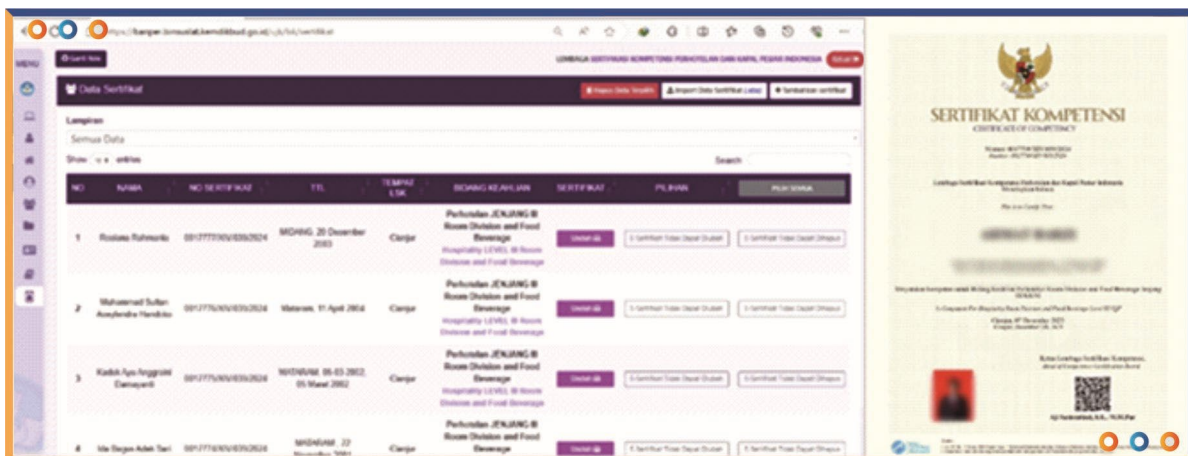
https://kemper.bimsuslat.kemdikbud.go.id/.../sertifikat

Gerri Now

LEMBAGA SERTIFIKASI KOMPETENSI PERHOTELAN DAN KAPAL PESIAR INDONESIA

Keluar

Data Sertifikat

Hapus Data Terpilih | Import Data Sertifikat (.xlsx) | Tambahkan sertifikat

Lampiran

Semua Data

Show 10 entries

Search

| NO | NAMA | NO SERTIFIKAT | TTL | TEMPAT LSK | BIDANG KEAHLIAN | SERTIFIKAT | PILIHAN | PILIH SEMUA |
|---|---|---|---|---|---|---|---|---|
| 1 | Rosiana Rahmanto | 00127773/XV/035/2024 | MIDANG, 20 Desember 2003 | Cianjur | Perhotelan JENJANG III Room Division and Food Beverage Hospitality LEVEL III Room Division and Food Beverage | Unduh | Sertifikat Tidak Dapat Diubah | Sertifikat Tidak Dapat Dihapus |
| 2 | Muhammad Sultan Aceylendra Handoko | 00127776/XV/035/2024 | Mataram, 11 April 2004 | Cianjur | Perhotelan JENJANG III Room Division and Food Beverage Hospitality LEVEL III Room Division and Food Beverage | Unduh | Sertifikat Tidak Dapat Diubah | Sertifikat Tidak Dapat Dihapus |
| 3 | Kadek Ayu Anggraini Damayanti | 00127775/XV/035/2024 | MATARAM, 05-03-2002, 05 Maret 2002 | Cianjur | Perhotelan JENJANG III Room Division and Food Beverage Hospitality LEVEL III Room Division and Food Beverage | Unduh | Sertifikat Tidak Dapat Diubah | Sertifikat Tidak Dapat Dihapus |
| 4 | Ida Bagus Adeh Sari | 00127774/XV/035/2024 | MATARAM, 22 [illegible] | Cianjur | Perhotelan JENJANG III Room Division and Food Beverage | | Sertifikat Tidak Dapat Diubah | Sertifikat Tidak Dapat Dihapus |

SERTIFIKAT KOMPETENSI
CERTIFICATE OF COMPETENCY

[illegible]